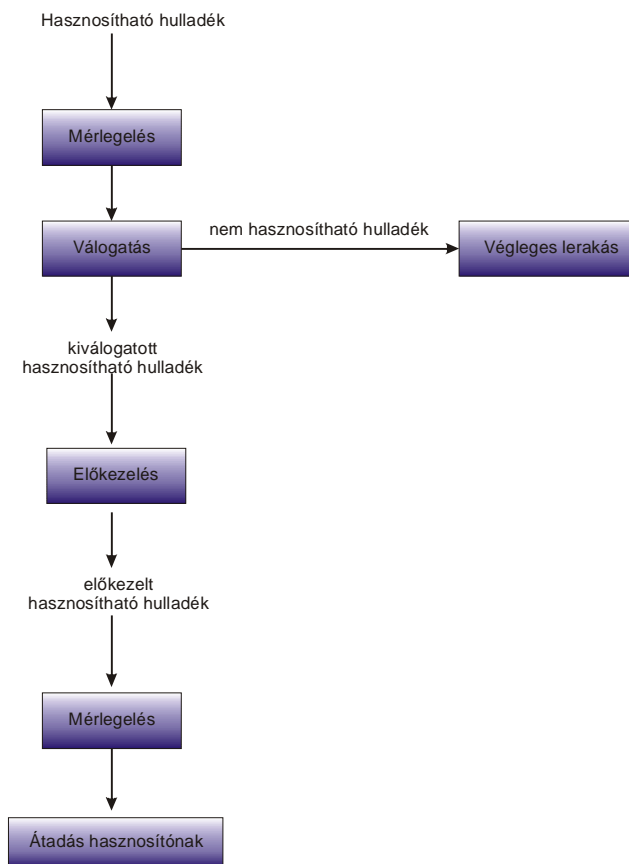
Hasznosítható hulladék

Mérlegelés

Válogatás

nem hasznosítható hulladék

Végleges lerakás

kiválogatott hasznosítható hulladék

Előkezelés

előkezelt hasznosítható hulladék

Mérlegelés

Átadás hasznosítónak